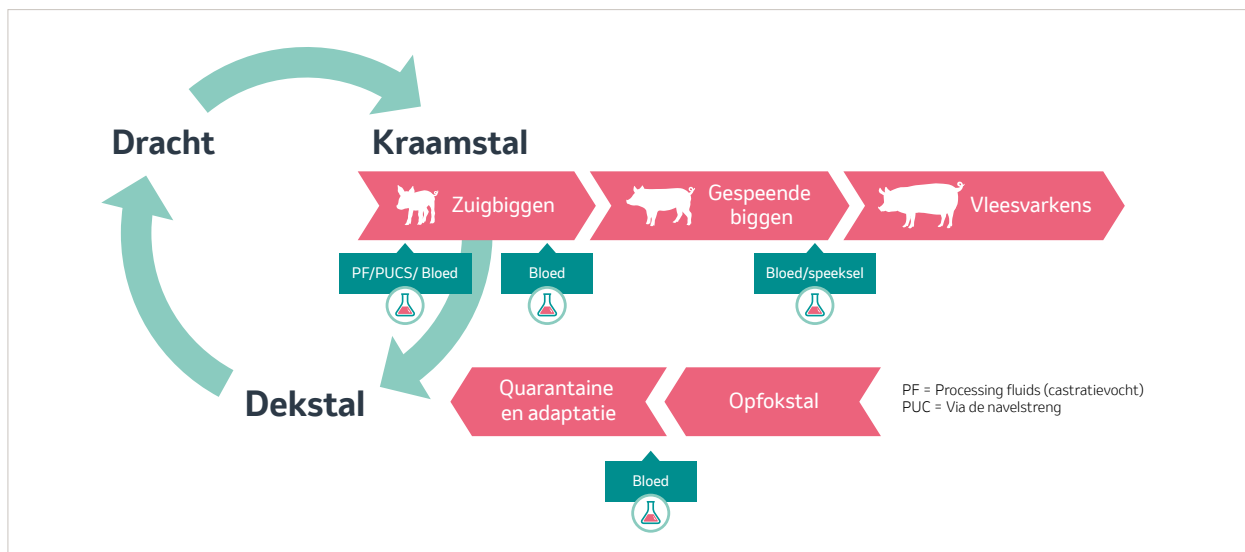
Dracht

Kraamstal

Zuigbiggen

Gespeende biggen

Vleesvarkens

PF/PUCS/ Bloed

Bloed

Bloed/speeksel

Dekstal

Quarantaine en adaptatie

Opfokstal

PF = Processing fluids (castratievocht)
PUC = Via de navelstreng

Bloed